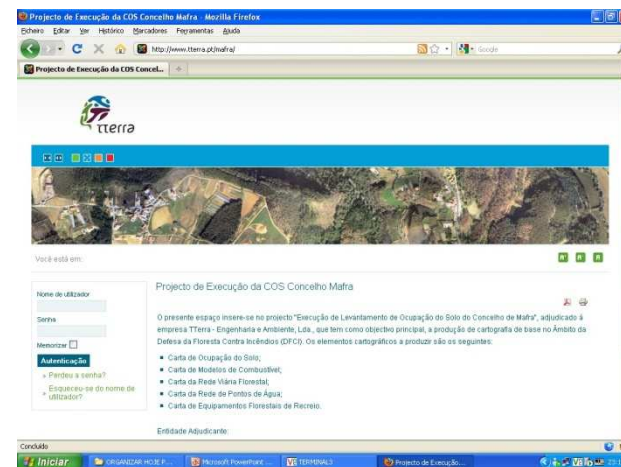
Projecto de Execução da COS Concelho Mafra - Mozilla Firefox
Ficheiro Editar Ver Histórico Marcadores Ferramentas Ajuda
http://www.tterra.pt/mafra/
Google
Projecto de Execução da COS Concel...
+

tterra

Você está em:

Nome de utilizador
Senha
Memorizar
Autenticação
» Perdeu a senha?
» Esqueceu-se do nome de utilizador?

Projecto de Execução da COS Concelho Mafra

O presente espaço insere-se no projecto "Execução de Levantamento de Ocupação do Solo do Concelho de Mafra", adjudicado à empresa TTerra - Engenharia e Ambiente, Lda., que tem como objectivo principal, a produção de cartografia de base no Âmbito da Defesa da Floresta Contra Incêndios (DFCI). Os elementos cartográficos a produzir são os seguintes:

- Carta de Ocupação do Solo;
- Carta de Modelos de Combustível;
- Carta da Rede Viária Florestal;
- Carta da Rede de Pontos de Água;
- Carta de Equipamentos Florestais de Recreio.

Entidade Adjudicante:

Concluído
Iniciar
ORGANIZAR HOJE P...
Microsoft PowerPoint ...
TERMINAL3
Projecto de Execução...